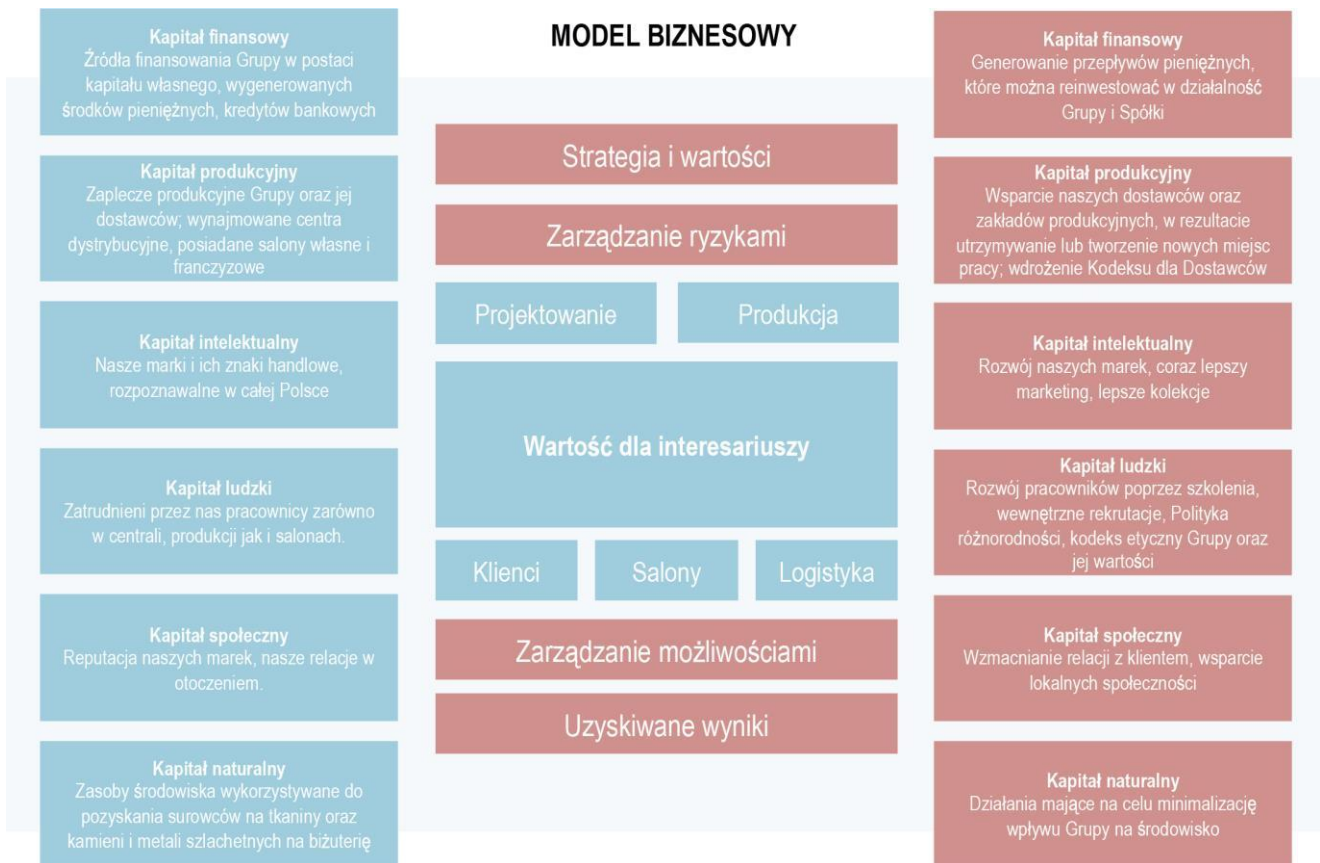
MODEL BIZNESOWY

Kapitał finansowy
Źródła finansowania Grupy w postaci kapitału własnego, wygenerowanych środków pieniężnych, kredytów bankowych

Kapitał produkcyjny
Zaplecze produkcyjne Grupy oraz jej dostawców; wynajmowane centra dystrybucyjne, posiadane salony własne i franczyzowe

Kapitał intelektualny
Nasze marki i ich znaki handlowe, rozpoznawalne w całej Polsce

Kapitał ludzki
Zatrudnieni przez nas pracownicy zarówno w centrali, produkcji jak i salonach.

Kapitał społeczny
Reputacja naszych marek, nasze relacje w otoczeniem.

Kapitał naturalny
Zasoby środowiska wykorzystywane do pozyskania surowców na tkaniny oraz kamieni i metali szlachetnych na biżuterię

Strategia i wartości

Zarządzanie ryzykami

Projektowanie

Produkcja

Wartość dla interesariuszy

Klienci

Salony

Logistyka

Zarządzanie możliwościami

Uzyskiwane wyniki

Kapitał finansowy
Generowanie przepływów pieniężnych, które można reinwestować w działalność Grupy i Spółki

Kapitał produkcyjny
Wsparcie naszych dostawców oraz zakładów produkcyjnych, w rezultacie utrzymywanie lub tworzenie nowych miejsc pracy; wdrożenie Kodeksu dla Dostawców

Kapitał intelektualny
Rozwój naszych marek, coraz lepszy marketing, lepsze kolekcje

Kapitał ludzki
Rozwój pracowników poprzez szkolenia, wewnętrzne rekrutacje, Polityka różnorodności, kodeks etyczny Grupy oraz jej wartości

Kapitał społeczny
Wzmacnianie relacji z klientem, wsparcie lokalnych społeczności

Kapitał naturalny
Działania mające na celu minimalizację wpływu Grupy na środowisko